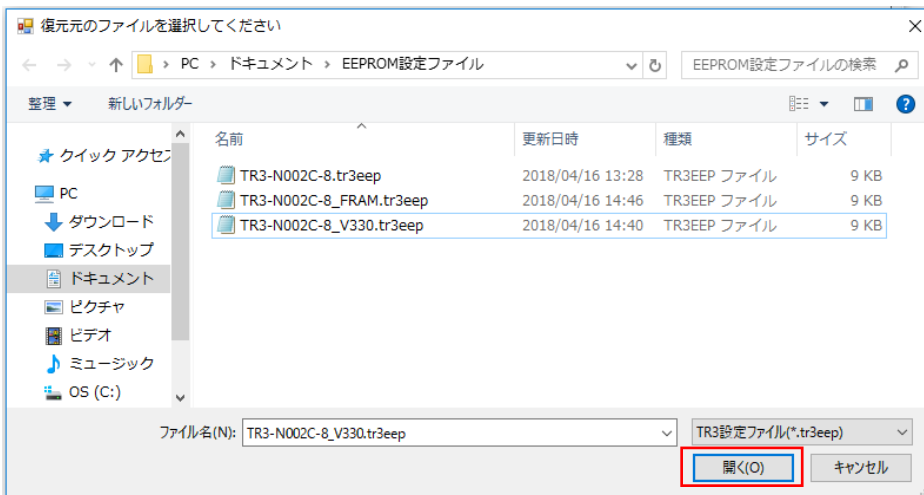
復元元のファイルを選択してください

PC › ドキュメント › EEPROM設定ファイル

EEPROM設定ファイルの検索

整理 ▾ 新しいフォルダー

クイック アクセス
PC
ダウンロード
デスクトップ
ドキュメント
ピクチャ
ビデオ
ミュージック
OS (C:)

| 名前 | 更新日時 | 種類 | サイズ |
|---|---|---|---|
| TR3-N002C-8.tr3eep | 2018/04/16 13:28 | TR3EEP ファイル | 9 KB |
| TR3-N002C-8_FRAM.tr3eep | 2018/04/16 14:46 | TR3EEP ファイル | 9 KB |
| TR3-N002C-8_V330.tr3eep | 2018/04/16 14:40 | TR3EEP ファイル | 9 KB |

ファイル名(N): TR3-N002C-8_V330.tr3eep
TR3設定ファイル(*.tr3eep)
開く(O)
キャンセル